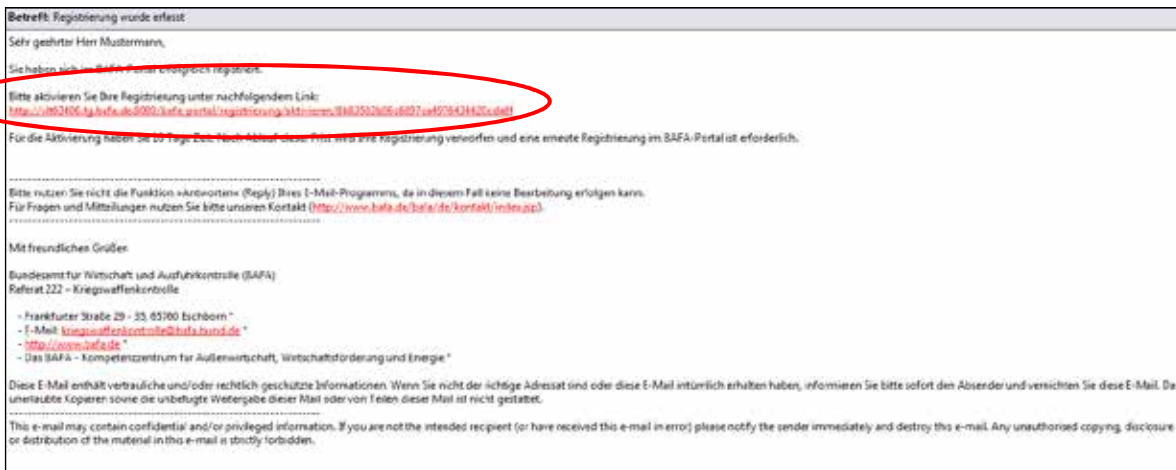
Betreff: Registrierung wurde erfasst

Sehr geehrter Herr Mustermann,

Sie haben sich im BAFA-Portal erfolgreich registriert.

Bitte aktivieren Sie Ihre Registrierung unter nachfolgendem Link:
http://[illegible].bafa.de:8000/bafa.portal/registrierung/aktivieren/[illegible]

Für die Aktivierung haben Sie 10 Tage Zeit. Nach Ablauf dieser Frist wird Ihre Registrierung verworfen und eine erneute Registrierung im BAFA-Portal ist erforderlich.

------------------------------------------------------------
Bitte nutzen Sie nicht die Funktion »Antworten« (Reply) Ihres E-Mail-Programms, da in diesem Fall keine Bearbeitung erfolgen kann.
Für Fragen und Mitteilungen nutzen Sie bitte unseren Kontakt (http://www.bafa.de/bafa/de/kontakt/index.jsp).
------------------------------------------------------------

Mit freundlichen Grüßen

Bundesamt für Wirtschaft und Ausfuhrkontrolle (BAFA)
Referat 222 – Kriegswaffenkontrolle

- Frankfurter Straße 29 - 35, 65760 Eschborn *
- E-Mail: kriegswaffenkontrolle@bafa.bund.de *
- http://www.bafa.de *
- Das BAFA – Kompetenzzentrum für Außenwirtschaft, Wirtschaftsförderung und Energie *

Diese E-Mail enthält vertrauliche und/oder rechtlich geschützte Informationen. Wenn Sie nicht der richtige Adressat sind oder diese E-Mail irrtümlich erhalten haben, informieren Sie bitte sofort den Absender und vernichten Sie diese E-Mail. Da unerlaubte Kopieren sowie die unbefugte Weitergabe dieser Mail oder von Teilen dieser Mail ist nicht gestattet.
------------------------------------------------------------
This e-mail may contain confidential and/or privileged information. If you are not the intended recipient (or have received this e-mail in error) please notify the sender immediately and destroy this e-mail. Any unauthorised copying, disclosure or distribution of the material in this e-mail is strictly forbidden.